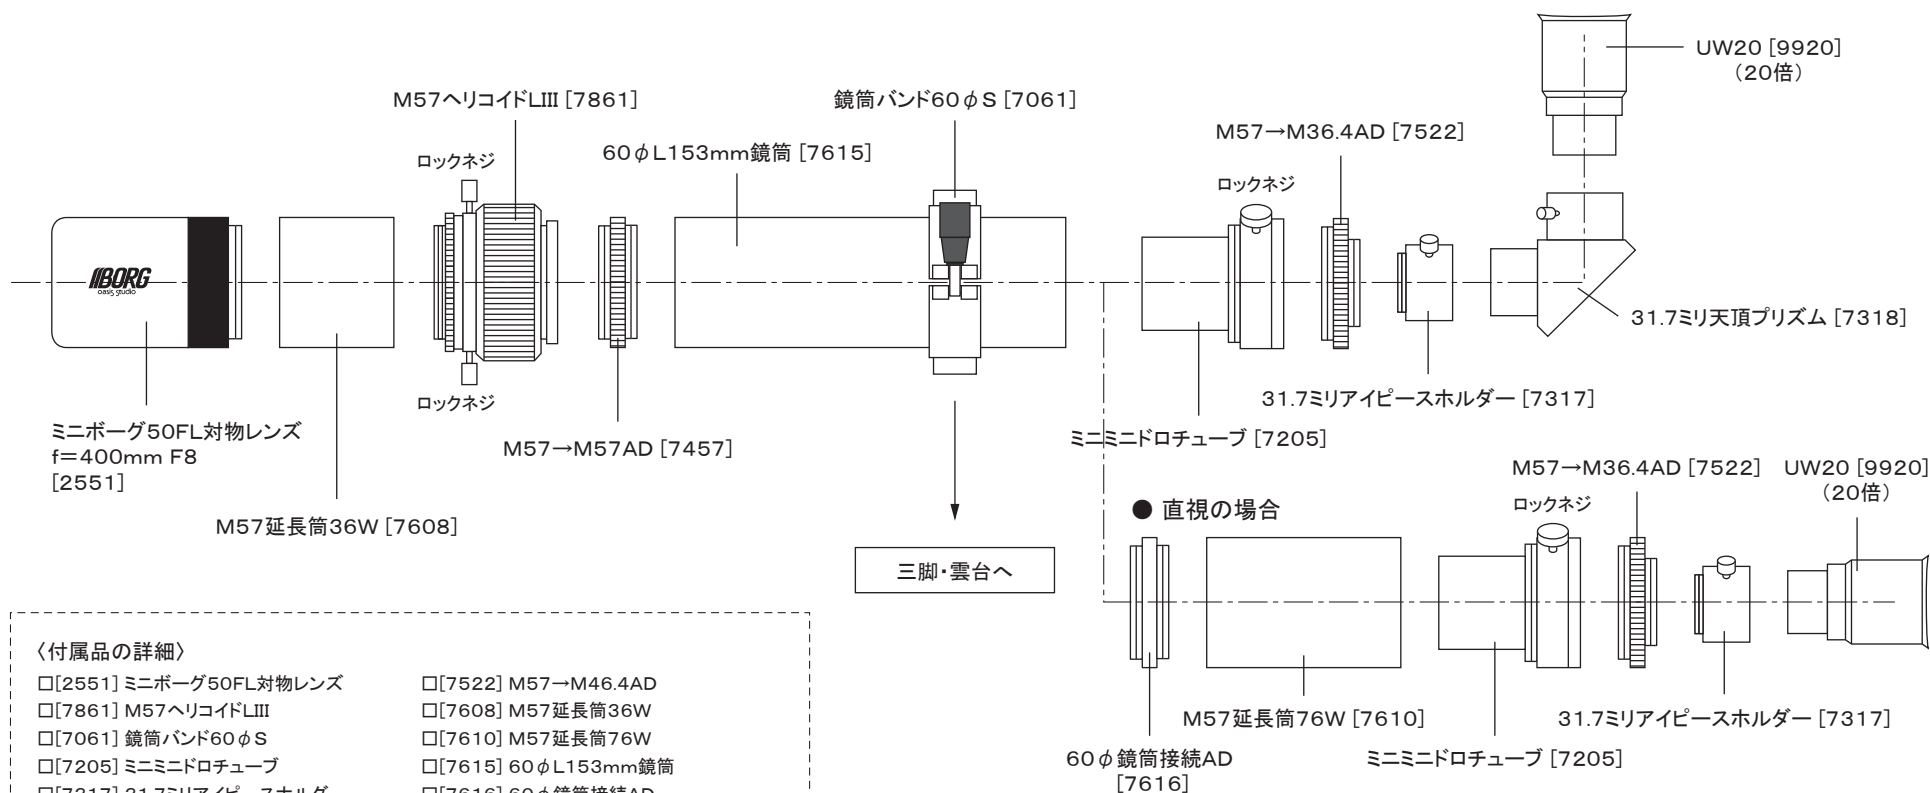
UW20 [9920]
(20倍)

M57ヘリコイドLIII [7861]

鏡筒バンド60$\phi$S [7061]

ロックネジ

60$\phi$L153mm鏡筒 [7615]

M57→M36.4AD [7522]

ロックネジ

BORG
oasis studio

31.7ミリ天頂プリズム [7318]

31.7ミリアイピースホルダー [7317]

ロックネジ

ミニボーグ50FL対物レンズ
f=400mm F8
[2551]

M57→M57AD [7457]

ミニミニドロチューブ [7205]

M57→M36.4AD [7522]

UW20 [9920]
(20倍)

● 直視の場合

ロックネジ

M57延長筒36W [7608]

三脚・雲台へ

〈付属品の詳細〉
□[2551] ミニボーグ50FL対物レンズ
□[7861] M57ヘリコイドLIII
□[7061] 鏡筒バンド60$\phi$S
□[7205] ミニミニドロチューブ
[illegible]

□[7522] M57→M46.4AD
□[7608] M57延長筒36W
□[7610] M57延長筒76W
□[7615] 60$\phi$L153mm鏡筒
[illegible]

M57延長筒76W [7610]

31.7ミリアイピースホルダー [7317]

60$\phi$鏡筒接続AD
[7616]

ミニミニドロチューブ [7205]